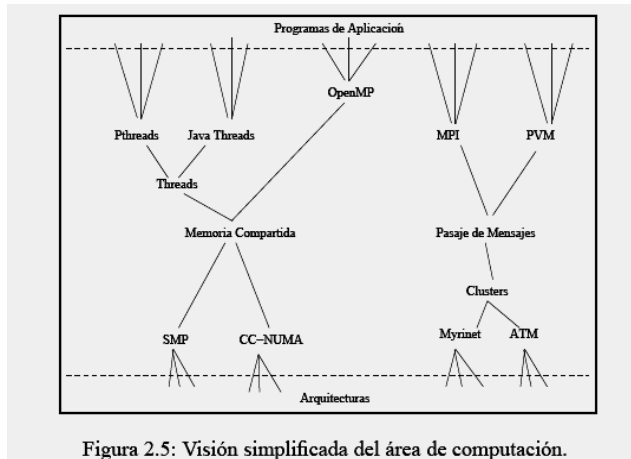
Programas de Aplicación

Pthreads

Java Threads

OpenMP

MPI

PVM

Threads

Memoria Compartida

Pasaje de Mensajes

Clusters

SMP

CC−NUMA

Myrinet

ATM

Arquitecturas

Figura 2.5: Visión simplificada del área de computación.